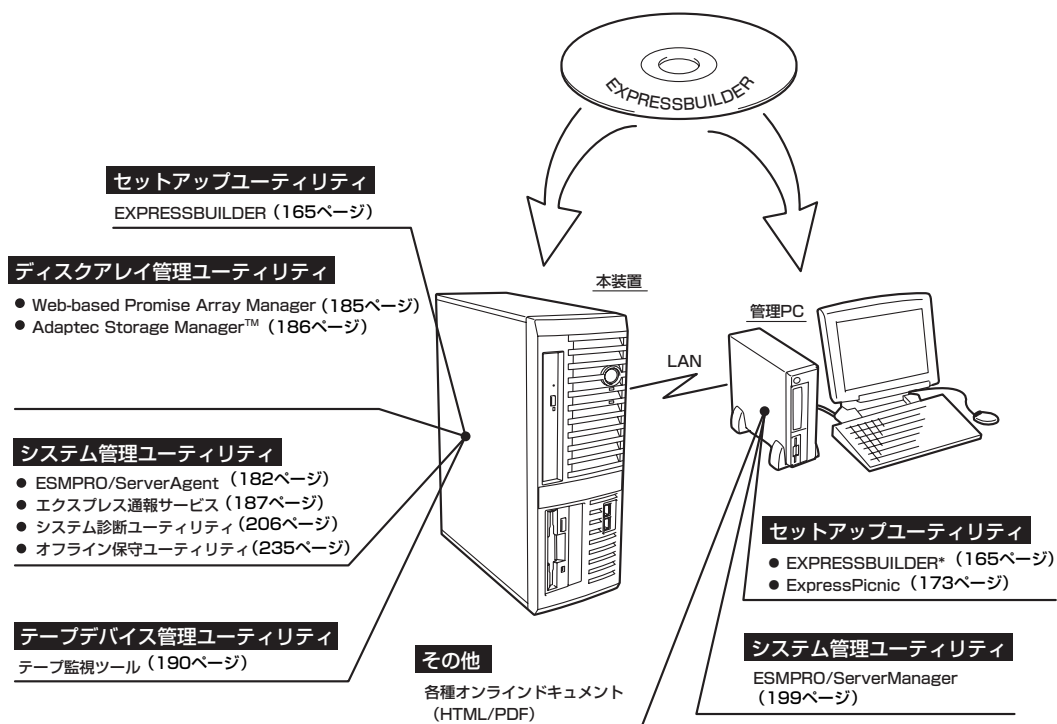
EXPRESSBUILDER

セットアップユーティリティ

EXPRESSBUILDER（165ページ）

ディスクアレイ管理ユーティリティ

● Web-based Promise Array Manager（185ページ）
● Adaptec Storage Manager™（186ページ）

本装置

管理PC

LAN

システム管理ユーティリティ

● ESMPRO/ServerAgent（182ページ）
● エクスプレス通報サービス（187ページ）
● システム診断ユーティリティ（206ページ）
● オフライン保守ユーティリティ（235ページ）

セットアップユーティリティ

● EXPRESSBUILDER*（165ページ）
● ExpressPicnic（173ページ）

テープデバイス管理ユーティリティ

テープ監視ツール（190ページ）

その他

各種オンラインドキュメント（HTML/PDF）

システム管理ユーティリティ

ESMPRO/ServerManager（199ページ）